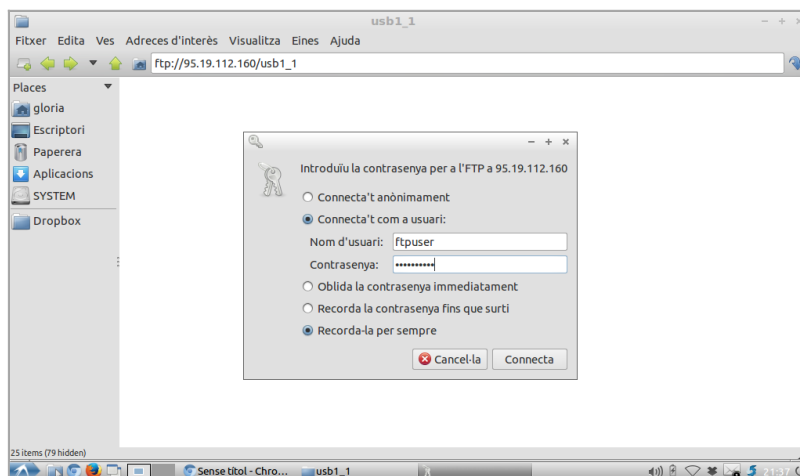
usb1_1

Fitxer Edita Ves Adreces d'interès Visualitza Eines Ajuda

ftp://95.19.112.160/usb1_1

Places

gloria

Escriptori

Paperera

Aplicacions

SYSTEM

Dropbox

Introduïu la contrasenya per a l'FTP a 95.19.112.160

Connecta't anònimament

Connecta't com a usuari:

Nom d'usuari: ftpuser

Contrasenya: ••••••••••

Oblida la contrasenya immediatament

Recorda la contrasenya fins que surti

Recorda-la per sempre

Cancel·la

Connecta

25 items (79 hidden)

Sense títol - Chro...

usb1_1